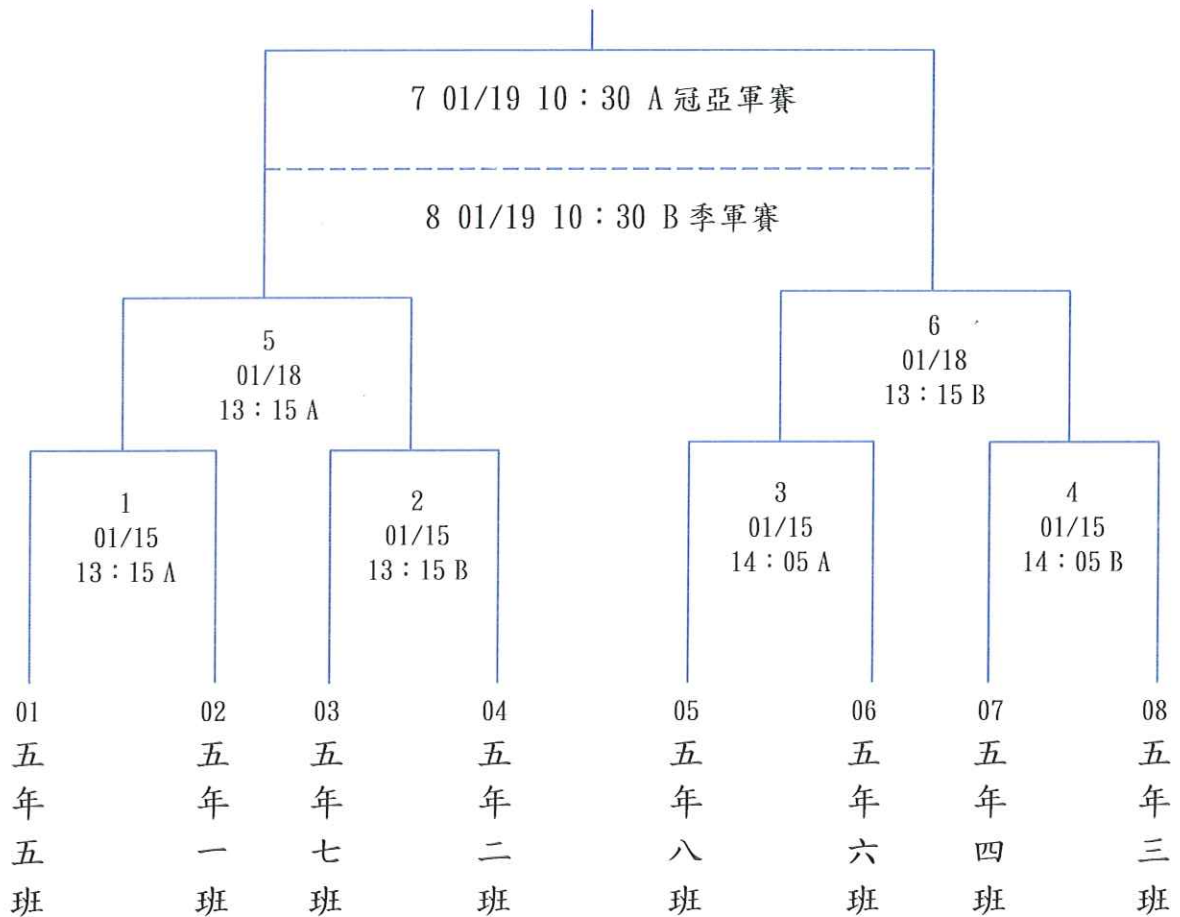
7 01/19 10：30 A冠亞軍賽

8 01/19 10：30 B季軍賽

5
01/18
13：15 A

6
01/18
13：15 B

1
01/15
13：15 A

2
01/15
13：15 B

3
01/15
14：05 A

4
01/15
14：05 B

01
五年五班

02
五年一班

03
五年七班

04
五年二班

05
五年八班

06
五年六班

07
五年四班

08
五年三班